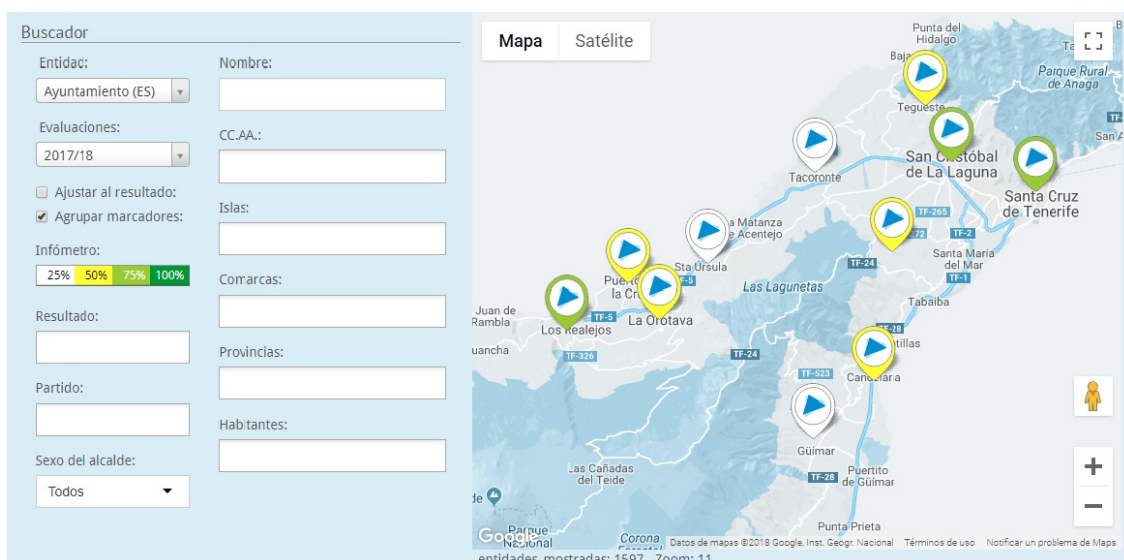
Buscador

Entidad:
Ayuntamiento (ES)

Evaluaciones:
2017/18

Ajustar al resultado:
Agrupar marcadores:

Infómetro:
| 25% | 50% | 75% | 100% |
|---|---|---|---|

Resultado:

Partido:

Sexo del alcalde:
Todos

Nombre:

CC.AA.:

Islas:

Comarcas:

Provincias:

Habitantes:

Mapa Satélite

Punta del Hidalgo
Baja
Parque Rural de Anaga
Tegueste
San An
Tacoronte
San Cristóbal de La Laguna
Santa Cruz de Tenerife
La Matanza de Acentejo
TF-265
TF-2
Sta Úrsula
Puerto de la Cruz
TF-5
TF-24
Santa María del Mar
TF-1
Las Lagunetas
Juan de Rambla
Los Realejos
TF-5
La Orotava
Tabaiba
TF-28
uancha
TF-326
TF-24
tillas
TF-523
Candelaria
Güímar
Las Cañadas del Teide
Puerto de Güímar
TF-28
Punta Prieta
Parque Nacional
Corona
Google
Datos de mapas ©2018 Google, Inst. Geogr. Nacional Términos de uso Notificar un problema de Maps
entidades mostradas: 1597 Zoom: 11